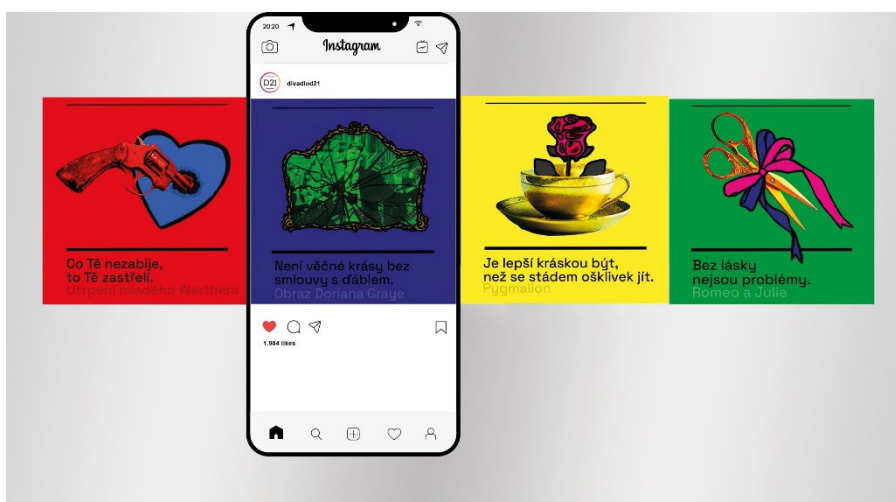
20:20

Instagram

D21 divadlod21

Co Tě nezabije, to Tě zastřelí.
Utrpení mladého Werthera

Není věčné krásy bez smlouvy s ďáblem.
Obraz Doriana Graye

Je lepší kráskou být, než se stádem ošklivek jít.
Pygmalion

Bez lásky nejsou problémy.
Romeo a Julie

1.984 likes